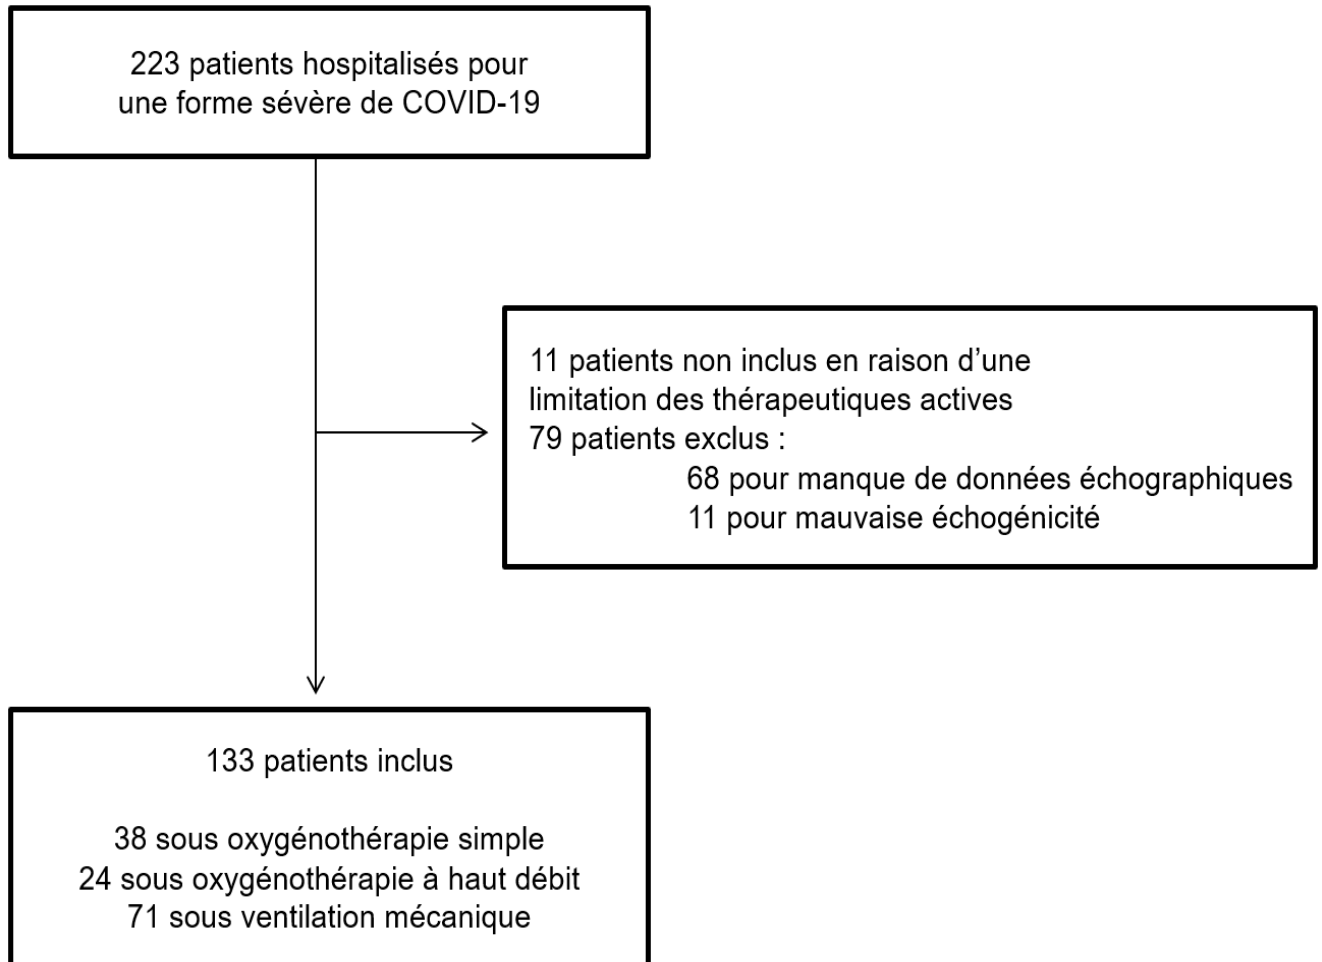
223 patients hospitalisés pour une forme sévère de COVID-19

11 patients non inclus en raison d’une limitation des thérapeutiques actives
79 patients exclus :
68 pour manque de données échographiques
11 pour mauvaise échogénicité

133 patients inclus

38 sous oxygénothérapie simple
24 sous oxygénothérapie à haut débit
71 sous ventilation mécanique